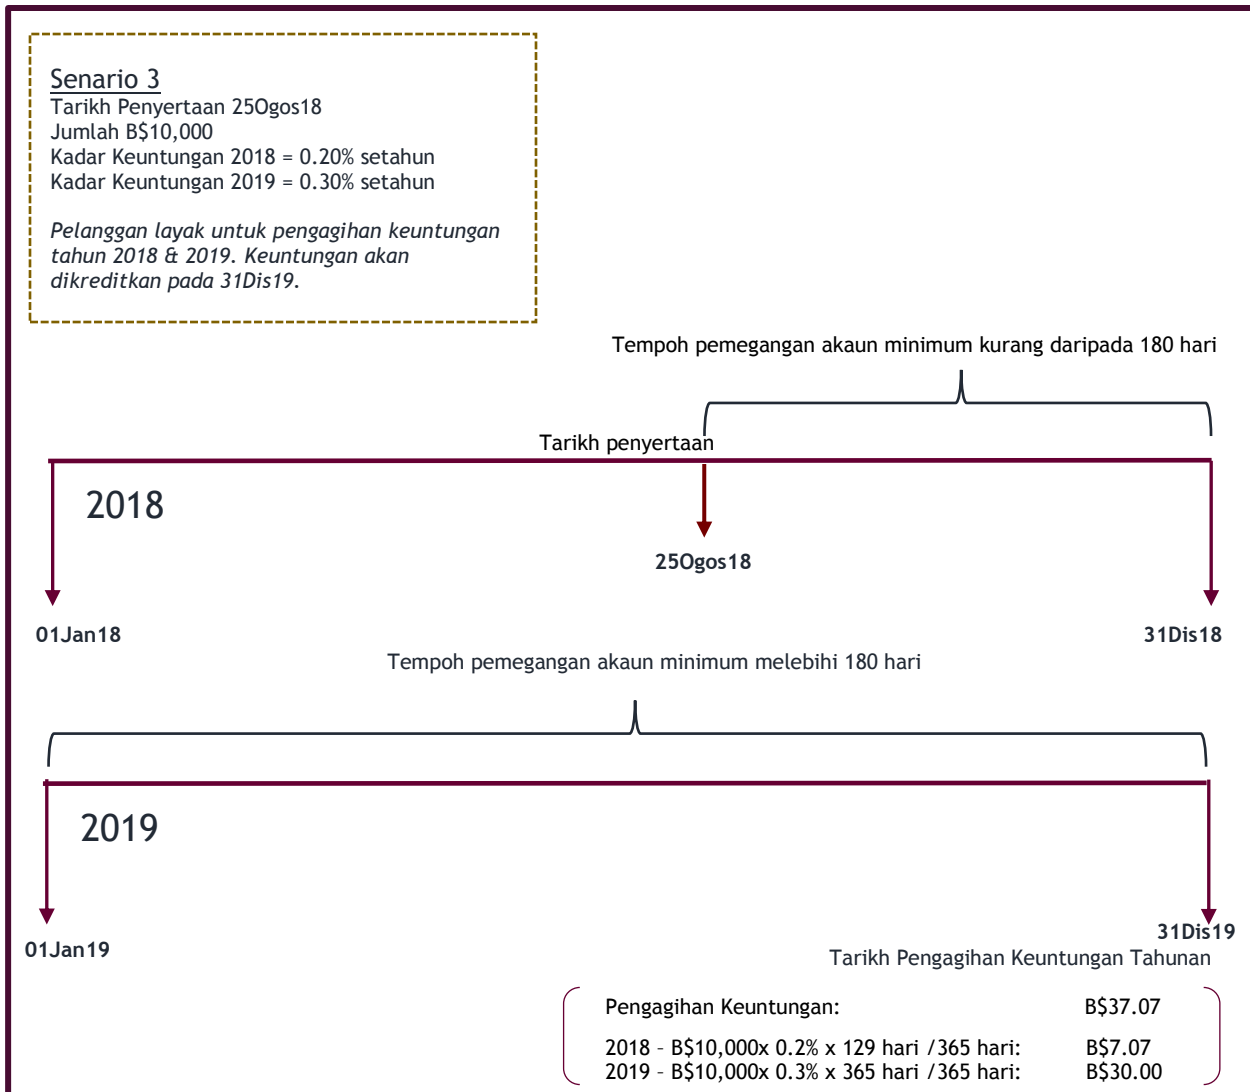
Senario 3
Tarikh Penyertaan 25Ogos18
Jumlah B$10,000
Kadar Keuntungan 2018 = 0.20% setahun
Kadar Keuntungan 2019 = 0.30% setahun

*Pelanggan layak untuk pengagihan keuntungan tahun 2018 & 2019. Keuntungan akan dikreditkan pada 31Dis19.*

Tempoh pemegangan akaun minimum kurang daripada 180 hari

Tarikh penyertaan

2018

25Ogos18

01Jan18

31Dis18

Tempoh pemegangan akaun minimum melebihi 180 hari

2019

01Jan19

31Dis19
Tarikh Pengagihan Keuntungan Tahunan

| Pengagihan Keuntungan: | B$37.07 |
|---|---|
| 2018 – B$10,000x 0.2% x 129 hari /365 hari: | B$7.07 |
| 2019 – B$10,000x 0.3% x 365 hari /365 hari: | B$30.00 |